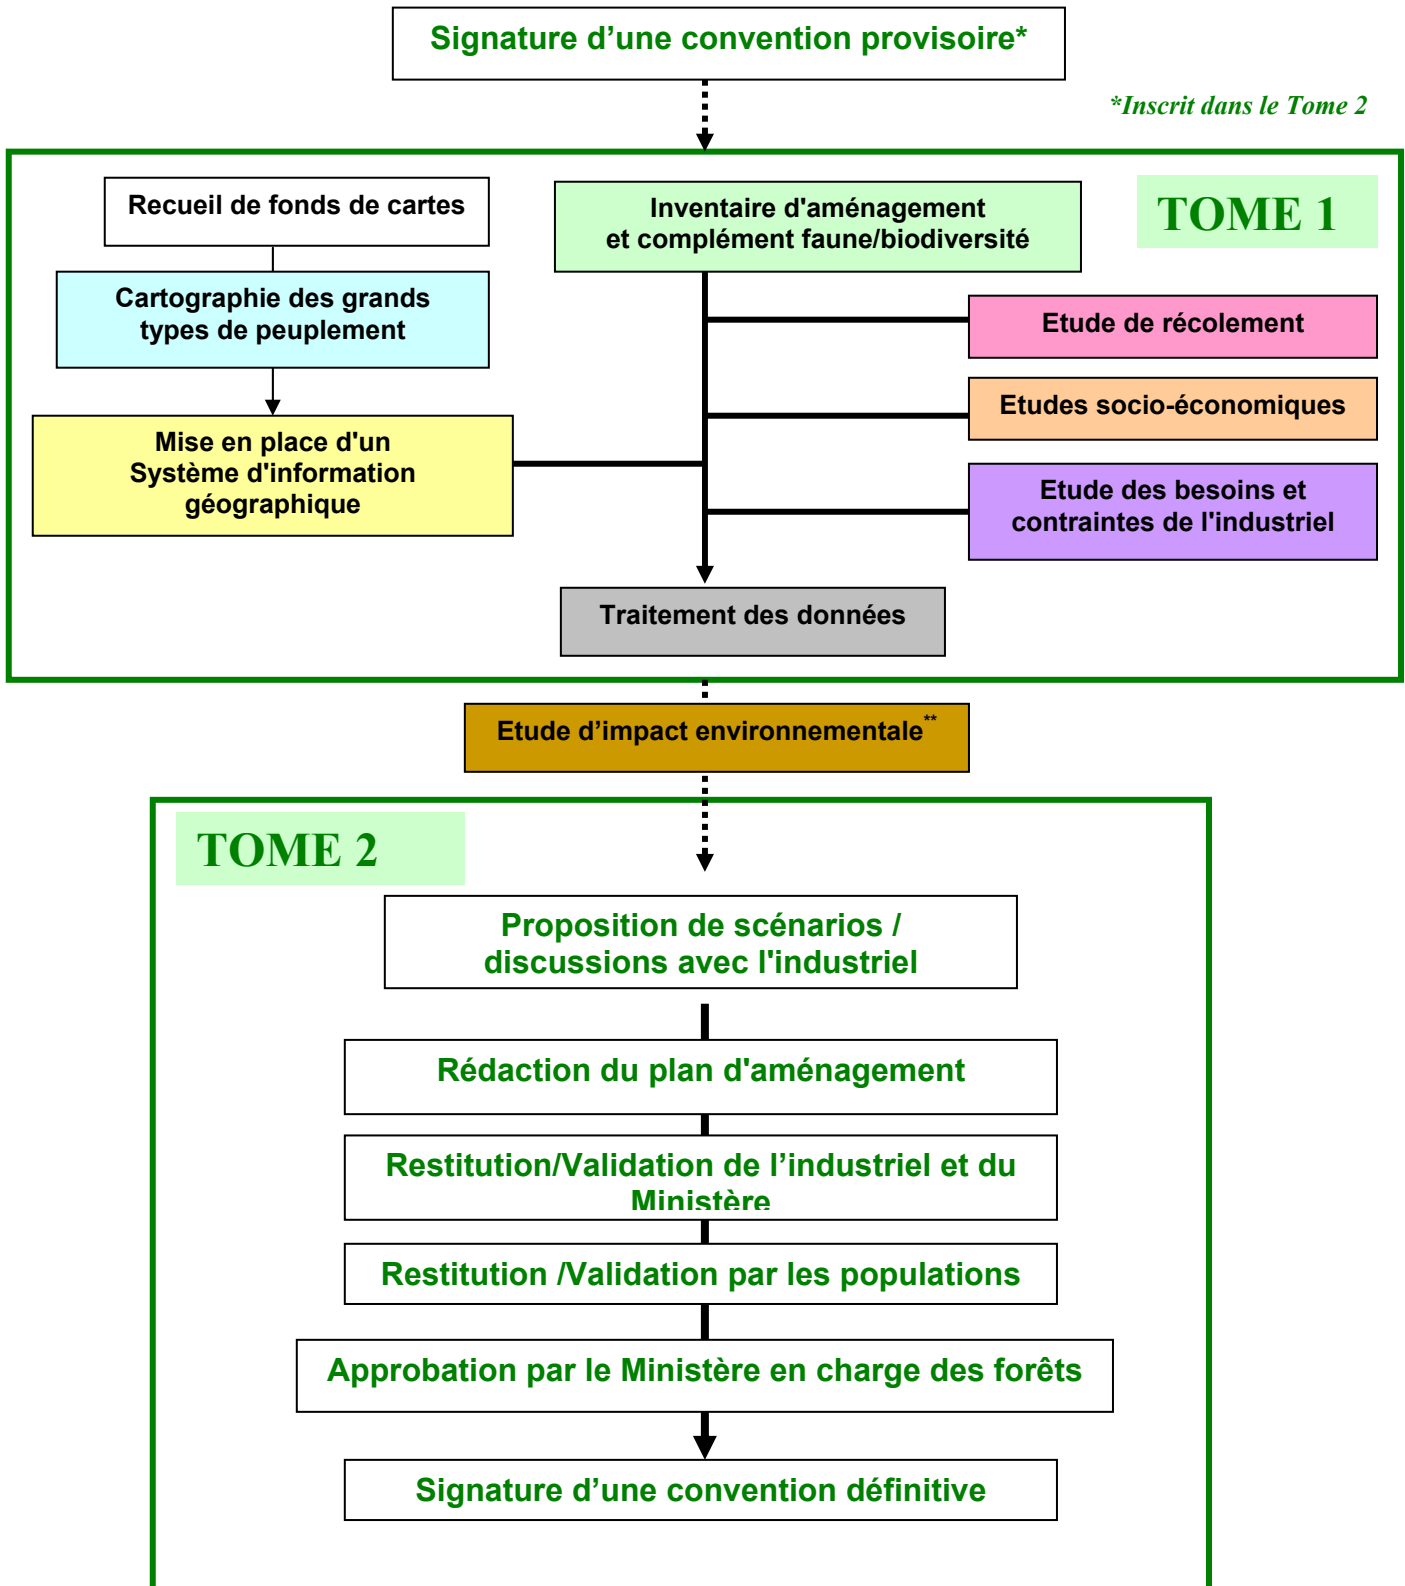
Signature d’une convention provisoire*

*Inscrit dans le Tome 2

TOME 1

Recueil de fonds de cartes

Cartographie des grands types de peuplement

Mise en place d'un Système d'information géographique

Inventaire d'aménagement et complément faune/biodiversité

Etude de récolement

Etudes socio-économiques

Etude des besoins et contraintes de l'industriel

Traitement des données

Etude d’impact environnementale**

TOME 2

Proposition de scénarios / discussions avec l'industriel

Rédaction du plan d'aménagement

Restitution/Validation de l’industriel et du Ministère

Restitution /Validation par les populations

Approbation par le Ministère en charge des forêts

Signature d’une convention définitive